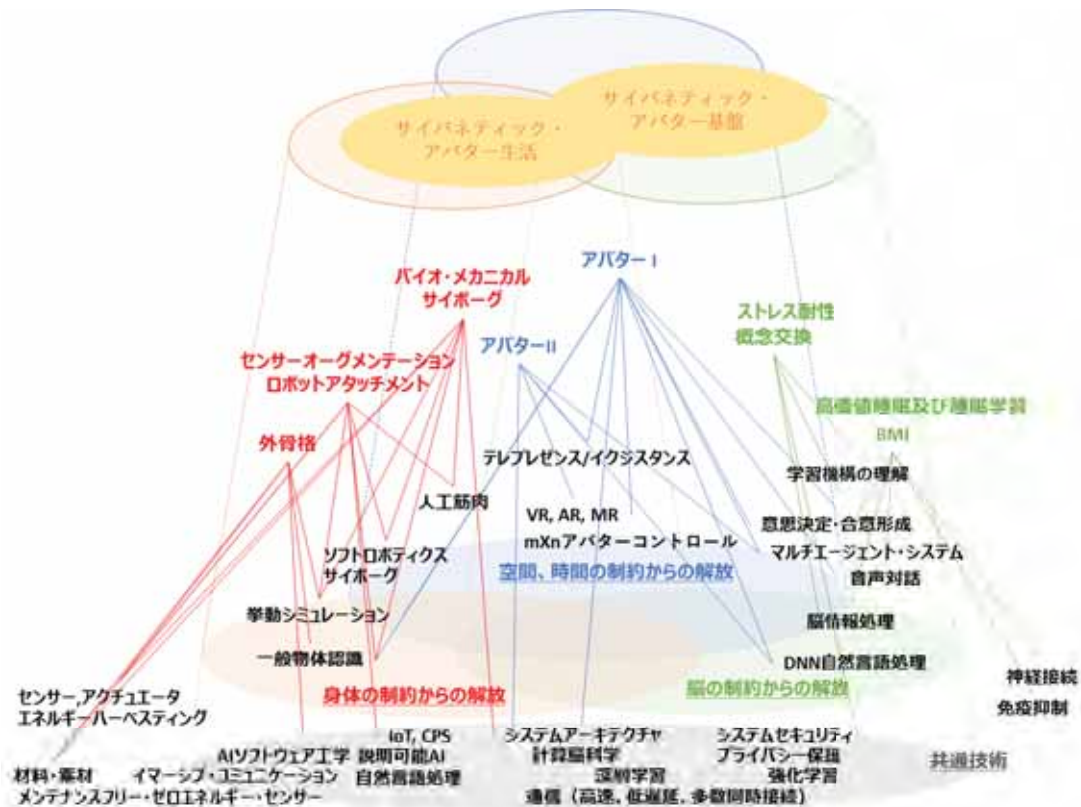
サイバネティック・アバター基盤

サイバネティック・アバター生活

アバターI

バイオ・メカニカルサイボーグ

アバターII

ストレス耐性概念交換

センサーオーグメンテーションロボットアタッチメント

高価値睡眠及び睡眠学習

外骨格

BMI

テレプレゼンス/イクジスタンス

学習機構の理解

人工筋肉

VR, AR, MR

意思決定・合意形成

mXnアバターコントロール

マルチエージェント・システム

ソフトロボティクスサイボーグ

空間、時間の制約からの解放

音声対話

挙動シミュレーション

脳情報処理

一般物体認識

DNN自然言語処理

神経接続

センサー,アクチュエータエネルギーハーベスティング

身体の制約からの解放

脳の制約からの解放

免疫抑制

IoT, CPS

システムアーキテクチャ

システムセキュリティ

AIソフトウェア工学

説明可能AI

計算脳科学

プライバシー保護

共通技術

材料・素材

イマーシブ・コミュニケーション

自然言語処理

深層学習

強化学習

メンテナンスフリー・ゼロエネルギー・センサー

通信（高速、低遅延、多数同時接続）